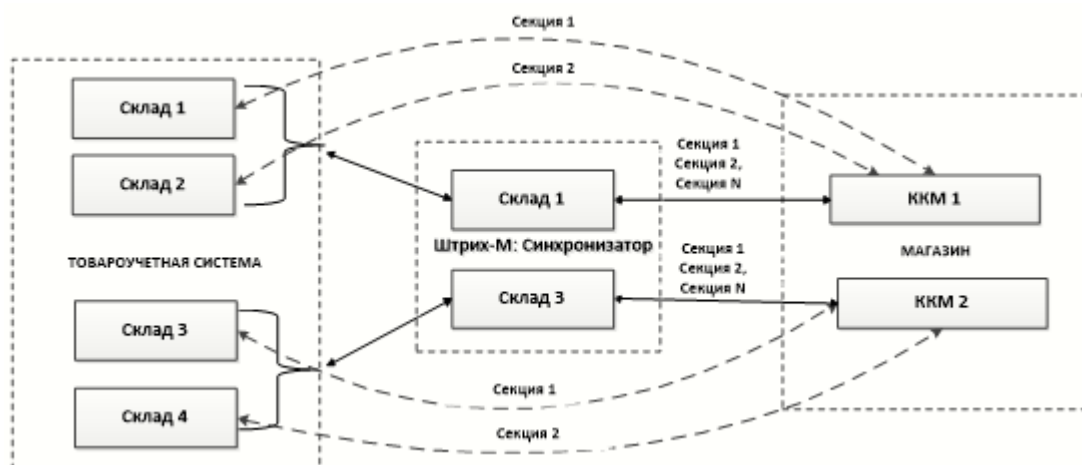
Секция 1

Секция 2

Склад 1

Склад 2

ТОВАРОУЧЕТНАЯ СИСТЕМА

Склад 3

Склад 4

Склад 1

Штрих-М: Синхронизатор

Склад 3

Секция 1
Секция 2,
Секция N

Секция 1
Секция 2,
Секция N

ККМ 1

МАГАЗИН

ККМ 2

Секция 1

Секция 2